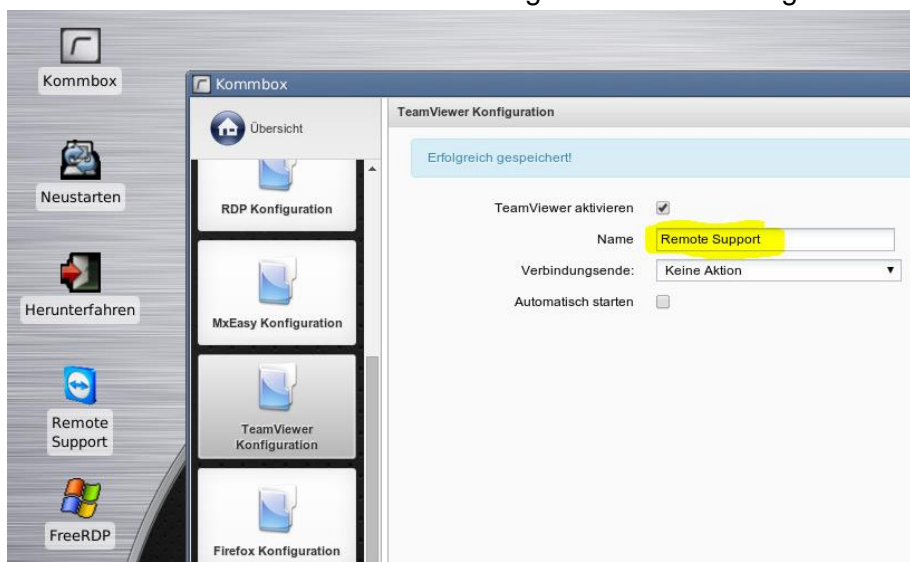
Kommbox

Neustarten

Herunterfahren

Remote Support

FreeRDP

Kommbox

Übersicht

RDP Konfiguration

MxEasy Konfiguration

TeamViewer Konfiguration

Firefox Konfiguration

TeamViewer Konfiguration

Erfolgreich gespeichert!

TeamViewer aktivieren

Name Remote Support

Verbindungsende: Keine Aktion

Automatisch starten